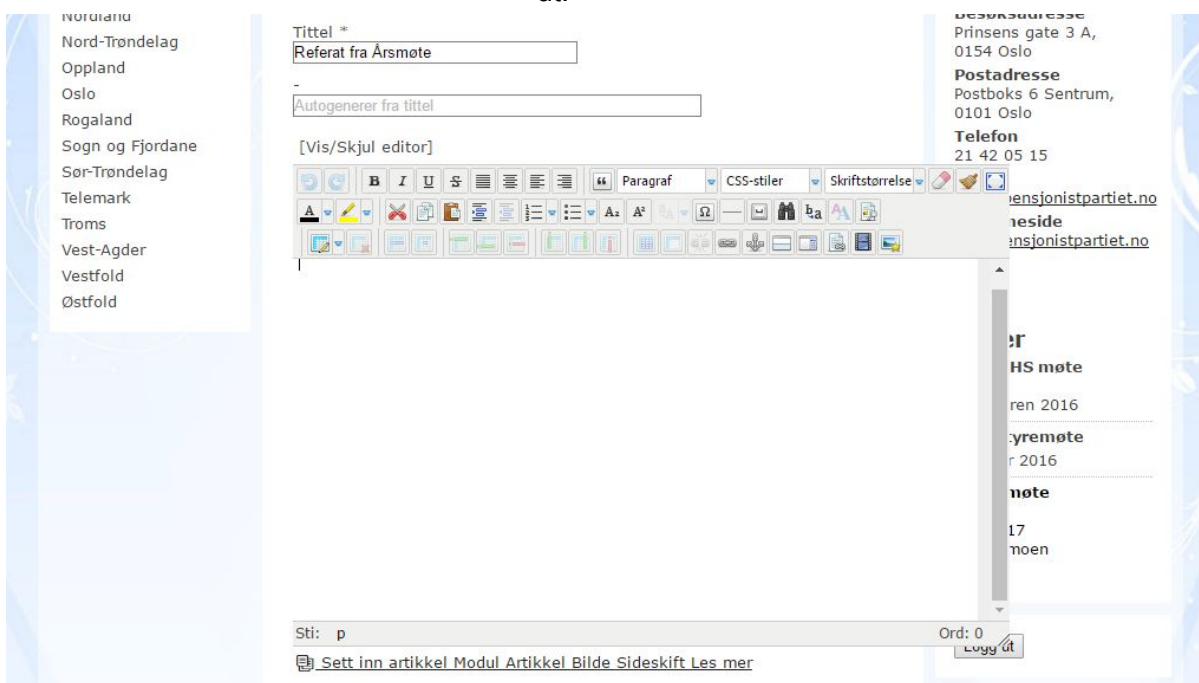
Nordland
Nord-Trøndelag
Oppland
Oslo
Rogaland
Sogn og Fjordane
Sør-Trøndelag
Telemark
Troms
Vest-Agder
Vestfold
Østfold

Tittel *
Referat fra Årsmøte

-
Autogenerer fra tittel

[Vis/Skjul editor]

B I U S
Paragraf
CSS-stiler
Skriftstørrelse

Sti: p
Ord: 0

Sett inn artikkel Modul Artikkel Bilde Sideskift Les mer

Besøksadresse
Prinsens gate 3 A, 0154 Oslo
Postadresse
Postboks 6 Sentrum, 0101 Oslo
Telefon
21 42 05 15
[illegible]ensjonistpartiet.no
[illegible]neside
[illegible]ensjonistpartiet.no

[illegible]er
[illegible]HS møte
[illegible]ren 2016
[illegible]tyremøte
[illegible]r 2016
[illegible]møte
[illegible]17
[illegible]moen

Logg ut